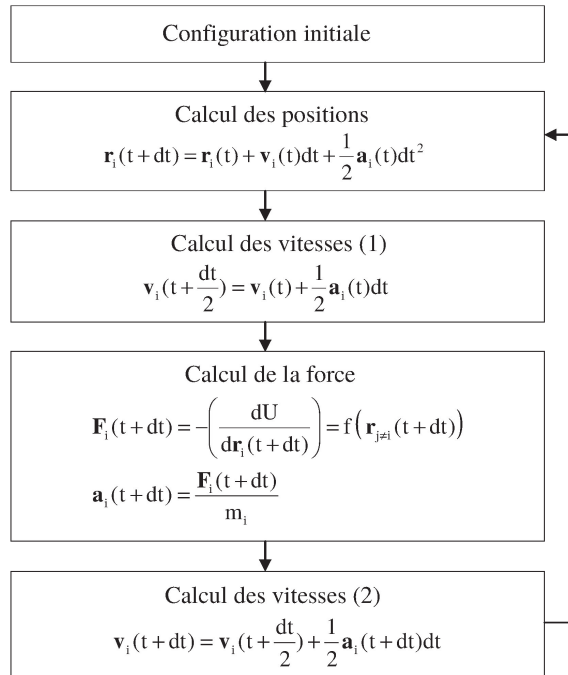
Configuration initiale

Calcul des positions

$\mathbf{r}_i(t+dt) = \mathbf{r}_i(t) + \mathbf{v}_i(t)dt + \frac{1}{2}\mathbf{a}_i(t)dt^2$

Calcul des vitesses (1)

$\mathbf{v}_i(t+\frac{dt}{2}) = \mathbf{v}_i(t) + \frac{1}{2}\mathbf{a}_i(t)dt$

Calcul de la force

$\mathbf{F}_i(t+dt) = -\left(\frac{dU}{d\mathbf{r}_i(t+dt)}\right) = f\left(\mathbf{r}_{j\neq i}(t+dt)\right)$

$\mathbf{a}_i(t+dt) = \frac{\mathbf{F}_i(t+dt)}{m_i}$

Calcul des vitesses (2)

$\mathbf{v}_i(t+dt) = \mathbf{v}_i(t+\frac{dt}{2}) + \frac{1}{2}\mathbf{a}_i(t+dt)dt$